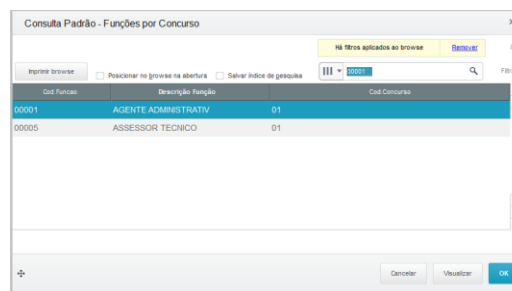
Consulta Padrão - Funções por Concurso

Há filtros aplicados ao browse Remover

Imprimir browse

Posicionar no browse na abertura

Salvar índice de pesquisa

00001

Filtr

| Cod.Funcao | Descrição Função | Cod.Concurso |
|---|---|---|
| 00001 | AGENTE ADMINISTRATIV | 01 |
| 00005 | ASSESSOR TECNICO | 01 |

Cancelar

Visualizar

OK